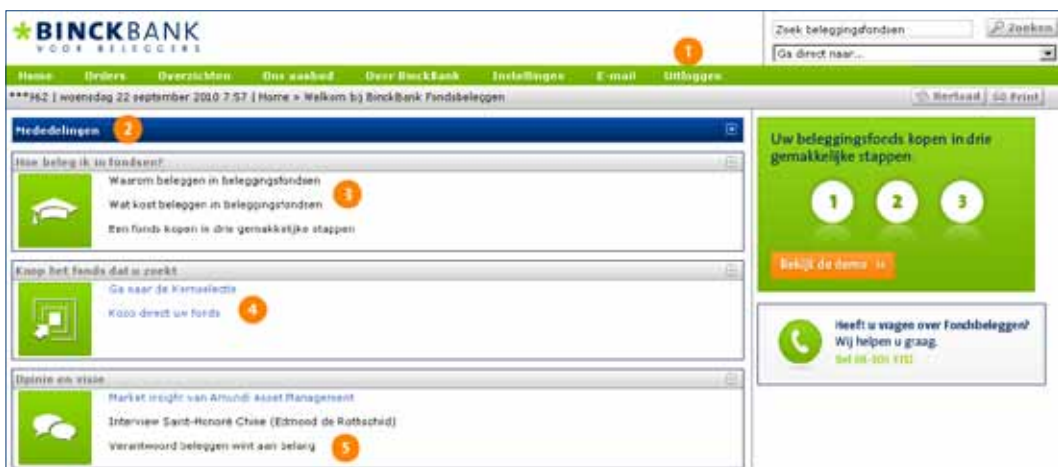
BINCKBANK
VOOR BELEGGERS

Zoek beleggingsfondsen
Zoeken
Ga direct naar...

Home Orders Overzichten Ons aanbod Over BinckBank Instellingen E-mail Uitloggen 1

***962 | woensdag 22 september 2010 7:57 | Home » Welkom bij BinckBank Fondsbeleggen

Herlaad Print

Mededelingen 2

Hoe beleg ik in fondsen?
Waarom beleggen in beleggingsfondsen 3
Wat kost beleggen in beleggingsfondsen
Een fonds kopen in drie gemakkelijke stappen

Koop het fonds dat u zoekt
Ga naar de Kernselectie
Koop direct uw fonds 4

Opinie en visie
Market insight van Amundi Asset Management
Interview Saint-Honoré Chine (Edmond de Rothschild)
Verantwoord beleggen wint aan belang 5

Uw beleggingsfonds kopen in drie gemakkelijke stappen
1 2 3
Bekijk de demo »

Heeft u vragen over Fondsbeleggen?
Wij helpen u graag.
Bel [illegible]